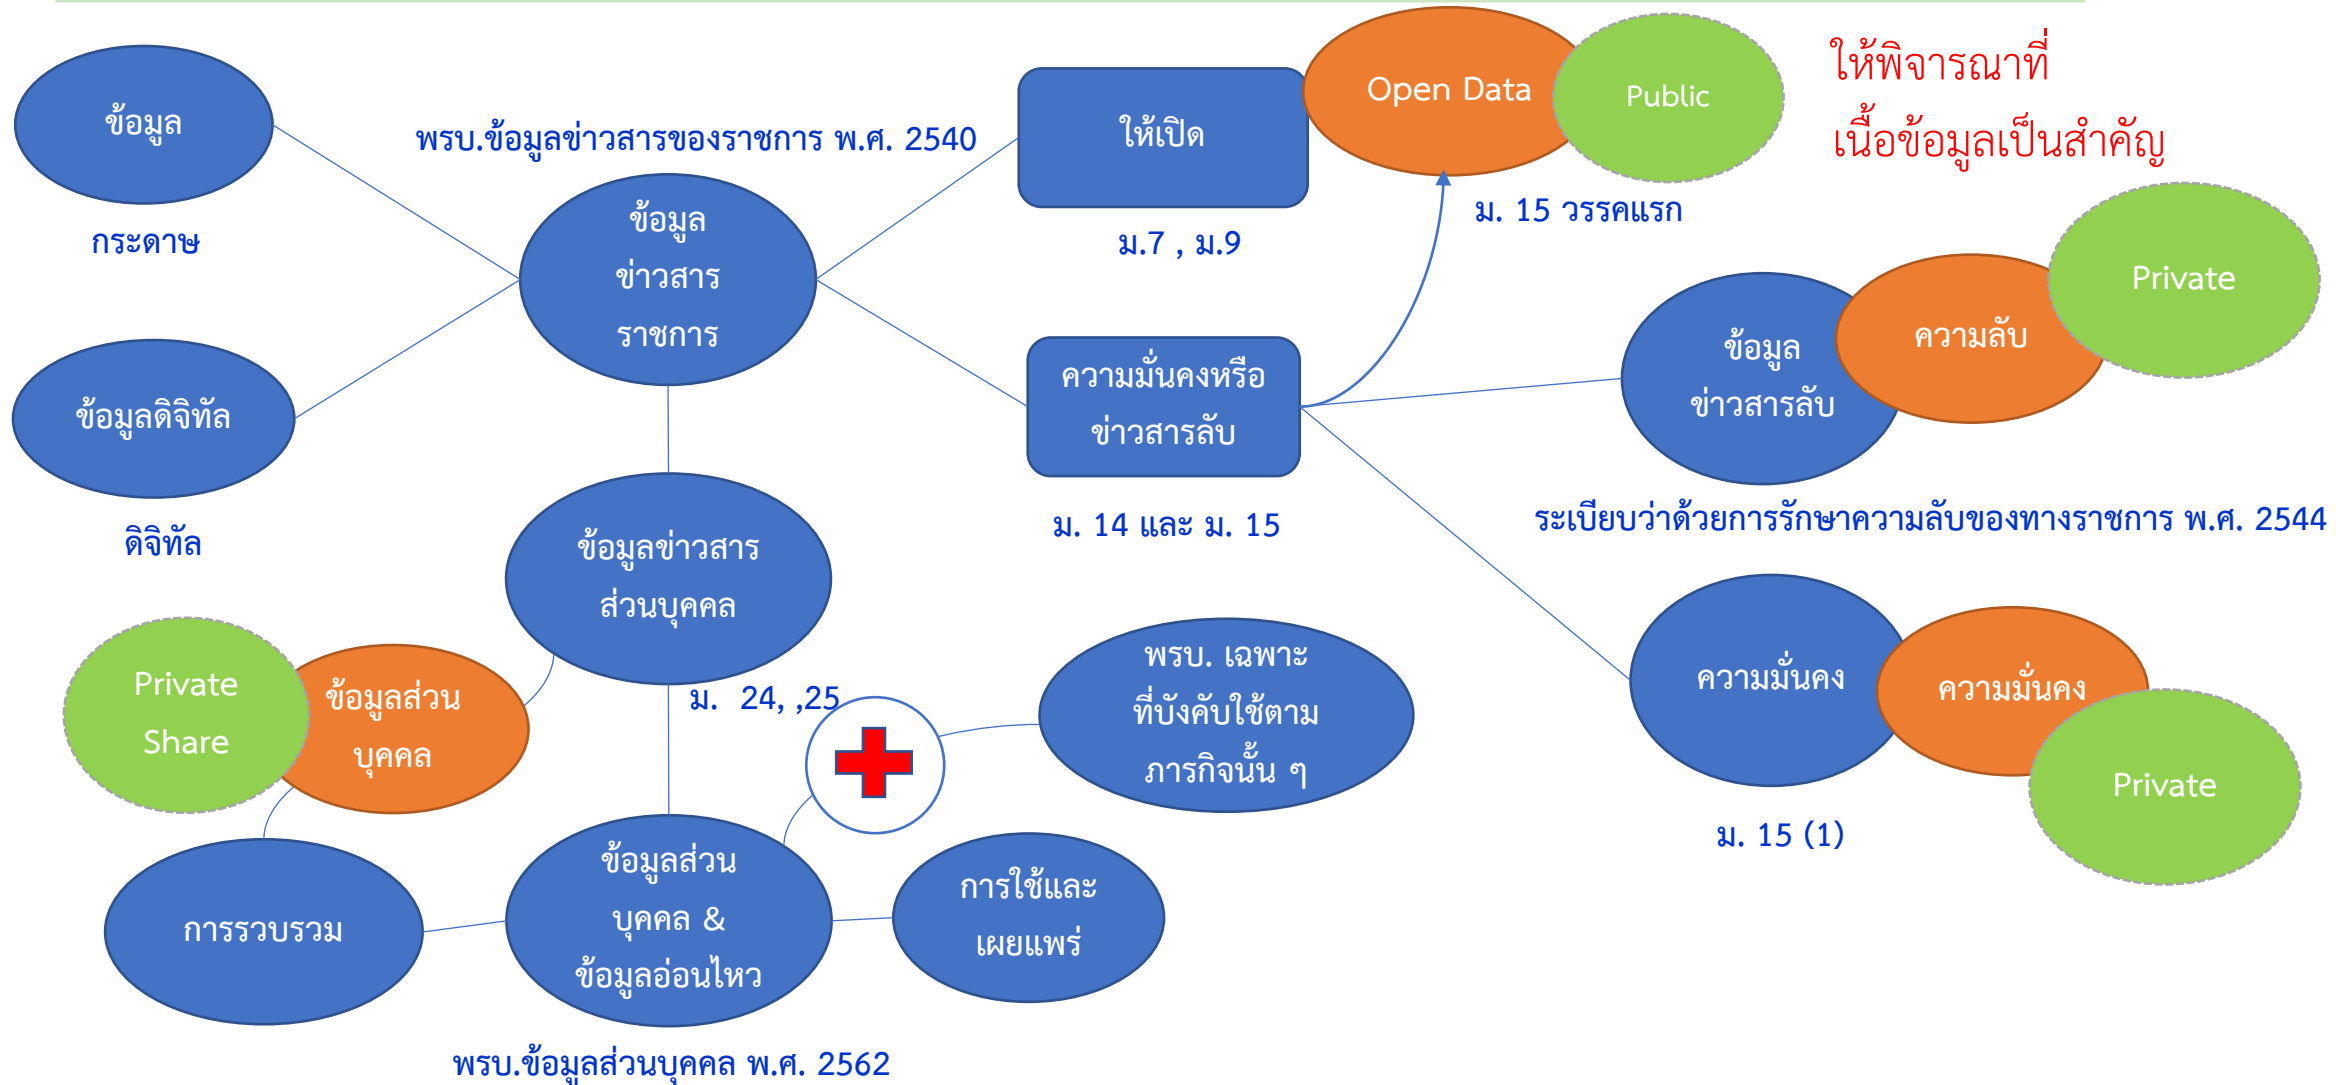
ข้อมูล

กระดาษ

พรบ.ข้อมูลข่าวสารของราชการ พ.ศ. 2540

ให้เปิด

ม.7 , ม.9

Open Data

Public

ม. 15 วรรคแรก

ให้พิจารณาที่เนื้อข้อมูลเป็นสำคัญ

ข้อมูลข่าวสารราชการ

ข้อมูลดิจิทัล

ดิจิทัล

ความมั่นคงหรือข่าวสารลับ

ม. 14 และ ม. 15

ข้อมูลข่าวสารลับ

ความลับ

Private

ระเบียบว่าด้วยการรักษาความลับของทางราชการ พ.ศ. 2544

ข้อมูลข่าวสารส่วนบุคคล

ม. 24, ,25

Private Share

ข้อมูลส่วนบุคคล

พรบ. เฉพาะที่บังคับใช้ตามภารกิจนั้น ๆ

ความมั่นคง

ความมั่นคง

Private

ม. 15 (1)

การรวบรวม

ข้อมูลส่วนบุคคล & ข้อมูลอ่อนไหว

การใช้และเผยแพร่

พรบ.ข้อมูลส่วนบุคคล พ.ศ. 2562